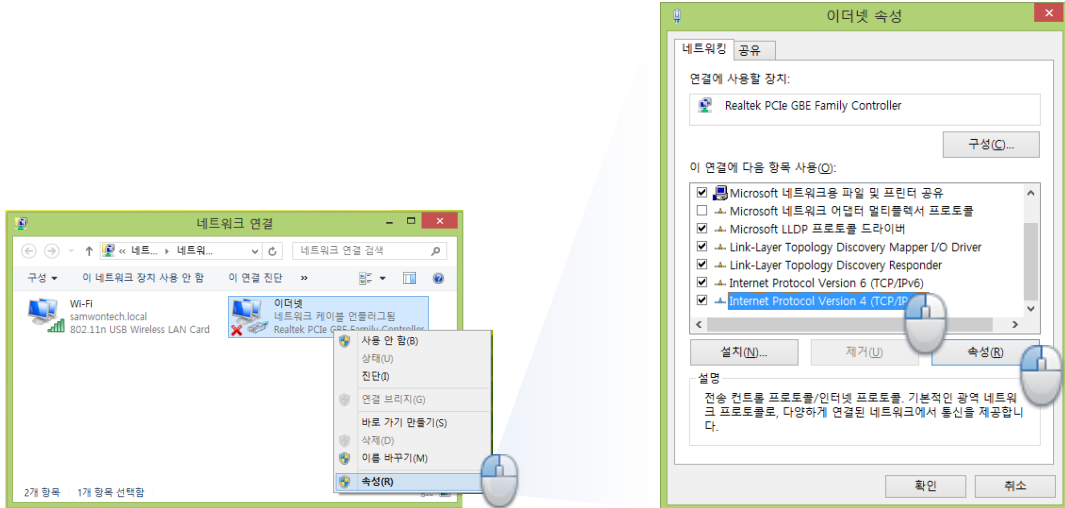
네트워크 연결

« 네트... › 네트워... 네트워크 연결 검색

구성 ▾ 이 네트워크 장치 사용 안 함 이 연결 진단 »

Wi-Fi
samwontech.local
802.11n USB Wireless LAN Card

이더넷
네트워크 케이블 연결되
Realtek PCIe GBE Family Controller

사용 안 함(B)
상태(U)
진단(I)
연결 브리지(G)
바로 가기 만들기(S)
삭제(D)
이름 바꾸기(M)
속성(R)

2개 항목 1개 항목 선택함

이더넷 속성

네트워킹 공유

연결에 사용할 장치:

Realtek PCIe GBE Family Controller

구성(C)...

이 연결에 다음 항목 사용(O):

Microsoft 네트워크용 파일 및 프린터 공유
Microsoft 네트워크 어댑터 멀티플렉서 프로토콜
Microsoft LLDP 프로토콜 드라이버
Link-Layer Topology Discovery Mapper I/O Driver
Link-Layer Topology Discovery Responder
Internet Protocol Version 6 (TCP/IPv6)
Internet Protocol Version 4 (TCP/IP

설치(N)... 제거(U) 속성(R)

설명

전송 컨트롤 프로토콜/인터넷 프로토콜. 기본적인 광역 네트워크 프로토콜로, 다양하게 연결된 네트워크에서 통신을 제공합니다.

확인 취소